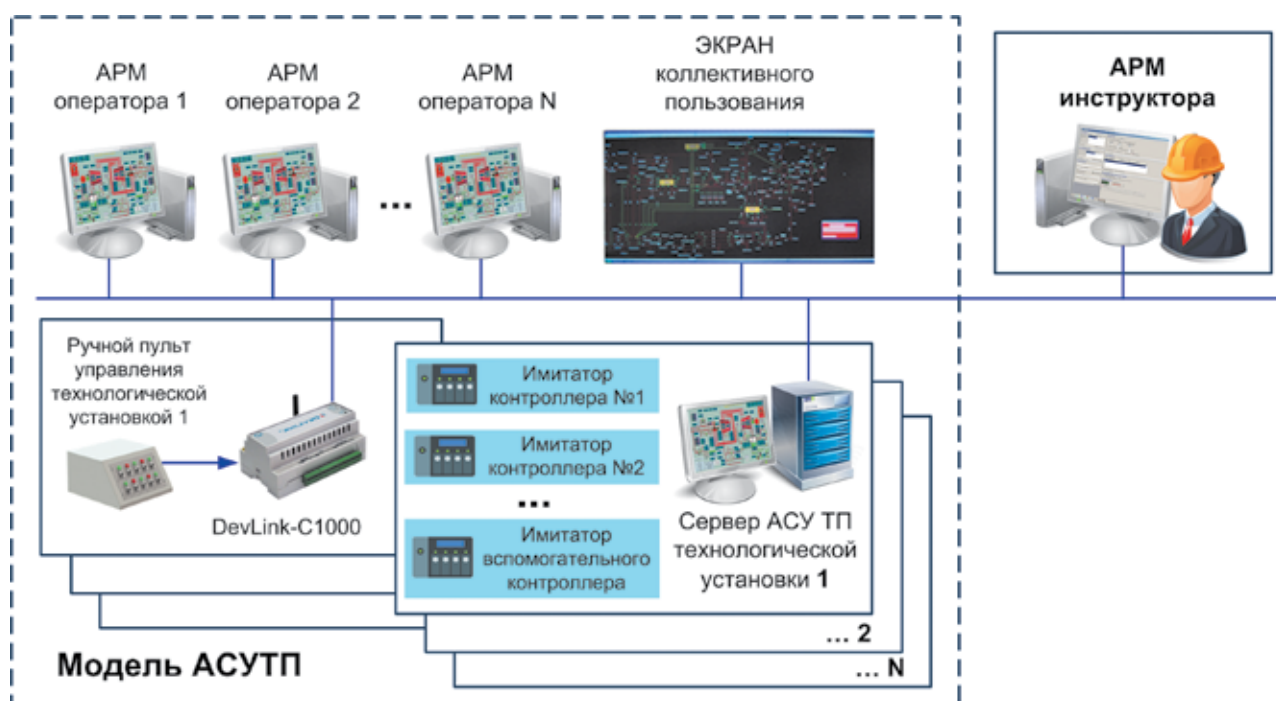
АРМ оператора 1

АРМ оператора 2

...

АРМ оператора N

ЭКРАН коллективного пользования

АРМ инструктора

Ручной пульт управления технологической установкой 1

DevLink-C1000

Имитатор контроллера №1

Имитатор контроллера №2

...

Имитатор вспомогательного контроллера

Сервер АСУ ТП технологической установки 1

... 2

... N

Модель АСУТП